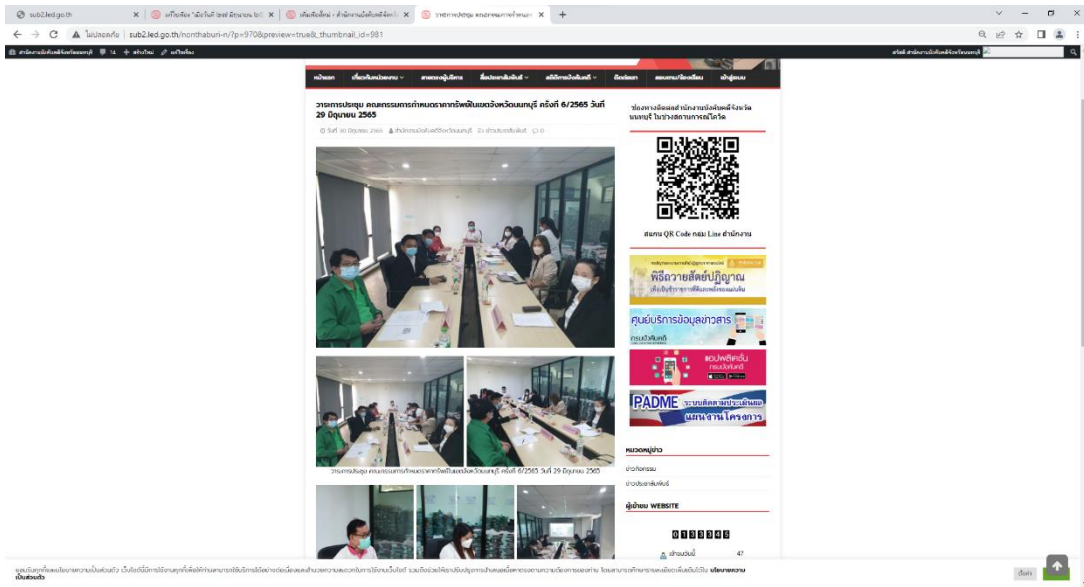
sub2.led.go.th
แก้ไขเรื่อง "เมื่อวันที่ 29 มิถุนายน 2565"
เพิ่มเรื่องใหม่ - สำนักงานบังคับคดีจังหวัด
วาระการประชุม คณะกรรมการกำหนด

ไม่ปลอดภัย | sub2.led.go.th/nonthaburi-n/?p=970&preview=true&_thumbnail_id=981

สำนักงานบังคับคดีจังหวัดนนทบุรี 14 + สร้างใหม่ แก้ไขเรื่อง
สวัสดี สำนักงานบังคับคดีจังหวัดนนทบุรี

หน้าแรก | เกี่ยวกับหน่วยงาน | สาระความรู้บริการ | ซื้อทรัพย์ขายทอดตลาด | สถิติการบังคับคดี | ติดต่อเรา | สอบถาม/ข้อเรียน | เข้าสู่ระบบ

วาระการประชุม คณะกรรมการกำหนดราคาทรัพย์ในเขตจังหวัดนนทบุรี ครั้งที่ 6/2565 วันที่ 29 มิถุนายน 2565

วันที่ 30 มิถุนายน 2565 สำนักงานบังคับคดีจังหวัดนนทบุรี ข่าวประชาสัมพันธ์ 0

วาระการประชุม คณะกรรมการกำหนดราคาทรัพย์ในเขตจังหวัดนนทบุรี ครั้งที่ 6/2565 วันที่ 29 มิถุนายน 2565

ช่องทางติดต่อสำนักงานบังคับคดีจังหวัดนนทบุรี ในช่วงสถานการณ์โควิด

สแกน QR Code กลุ่ม Line สำนักงาน

พิธีถวายสัตย์ปฏิญาณ

ศูนย์บริการข้อมูลข่าวสาร กรมบังคับคดี

แอปพลิเคชั่น กรมบังคับคดี

PADME ระบบติดตามประเมินผลแผนงานโครงการ

หมวดหมู่ข่าว
ข่าวกิจกรรม
ข่าวประชาสัมพันธ์

ผู้เข้าชม WEBSITE
0133348
ผ้ชมวันนี้ 47

เยี่ยมชมเว็บไซต์นี้โดยใช้คุกกี้เพื่อให้ท่านสามารถใช้บริการได้อย่างต่อเนื่อง นโยบายความเป็นส่วนตัว
ยอมรับ